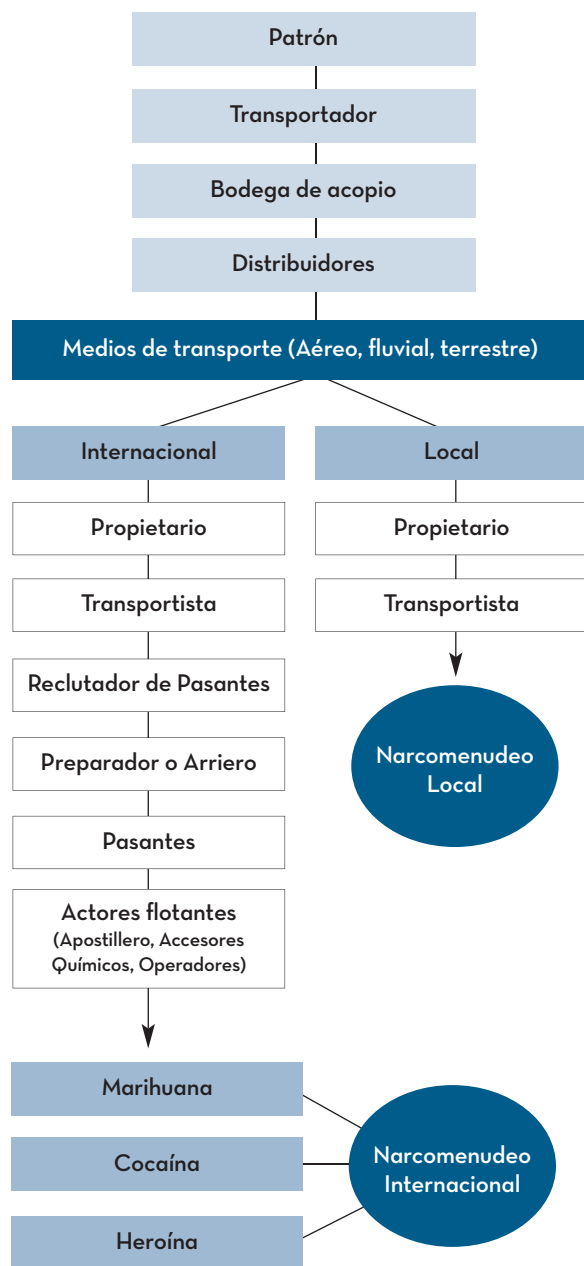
Patrón

Transportador

Bodega de acopio

Distribuidores

Medios de transporte (Aéreo, fluvial, terrestre)

Internacional

Local

Propietario

Transportista

Reclutador de Pasantes

Preparador o Arriero

Pasantes

Actores flotantes (Apostillero, Accesores Químicos, Operadores)

Propietario

Transportista

Narcomenudeo Local

Marihuana

Cocaína

Heroína

Narcomenudeo Internacional